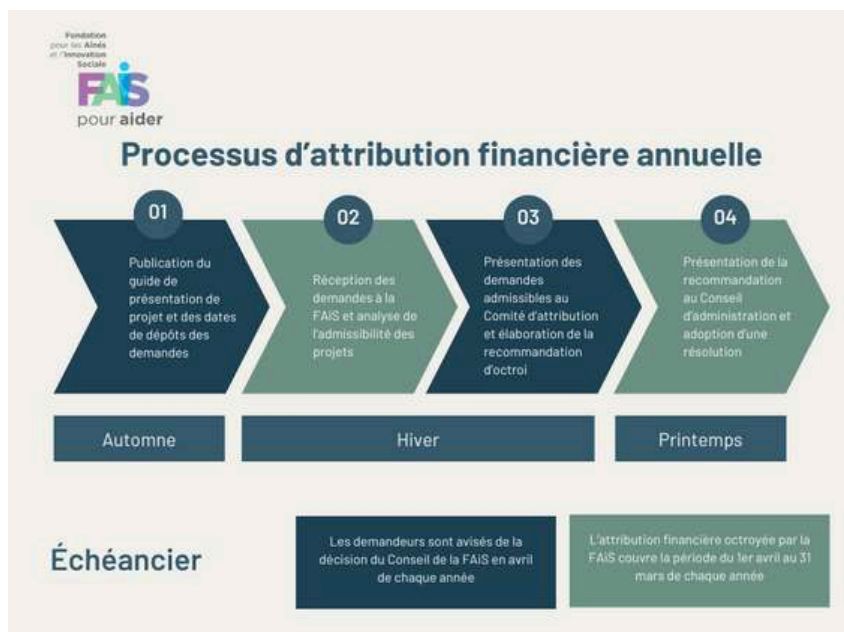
Fondation pour les Aînés et l'Innovation Sociale

FAiS

pour aider

Processus d'attribution financière annuelle

01

Publication du guide de présentation de projet et des dates de dépôts des demandes

02

Réception des demandes à la FAiS et analyse de l'admissibilité des projets

03

Présentation des demandes admissibles au Comité d'attribution et élaboration de la recommandation d'octroi

04

Présentation de la recommandation au Conseil d'administration et adoption d'une résolution

Automne

Hiver

Printemps

Échéancier

Les demandeurs sont avisés de la décision du Conseil de la FAiS en avril de chaque année

L'attribution financière octroyée par la FAiS couvre la période du 1er avril au 31 mars de chaque année